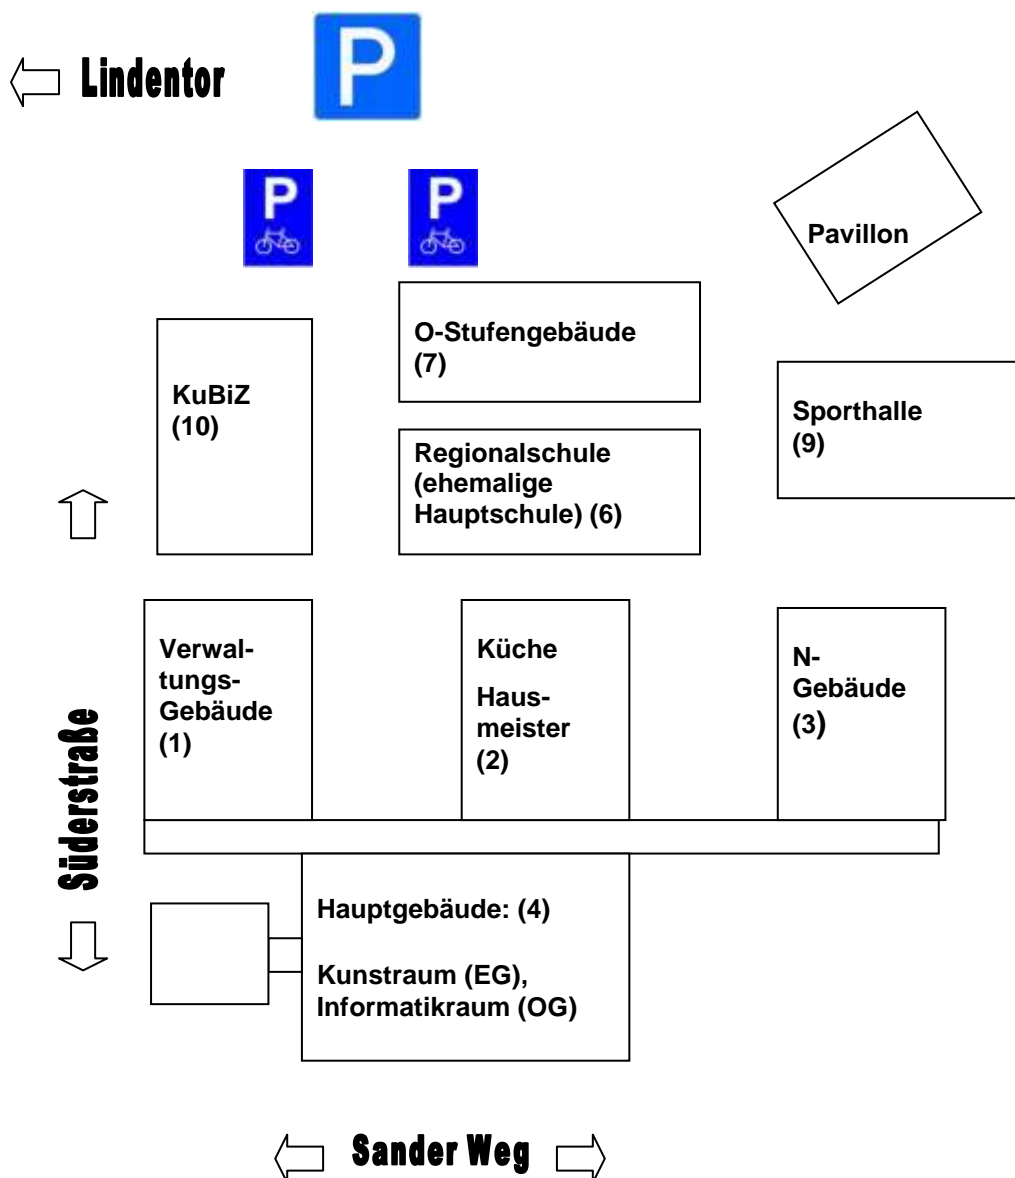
Lindentor

P

P

P

Pavillon

O-Stufengebäude (7)

KuBiZ (10)

Sporthalle (9)

Regionalschule (ehemalige Hauptschule) (6)

Verwaltungs-Gebäude (1)

Küche

Hausmeister (2)

N-Gebäude (3)

Süderstraße

Hauptgebäude: (4)

Kunstraum (EG), Informatikraum (OG)

Sander Weg